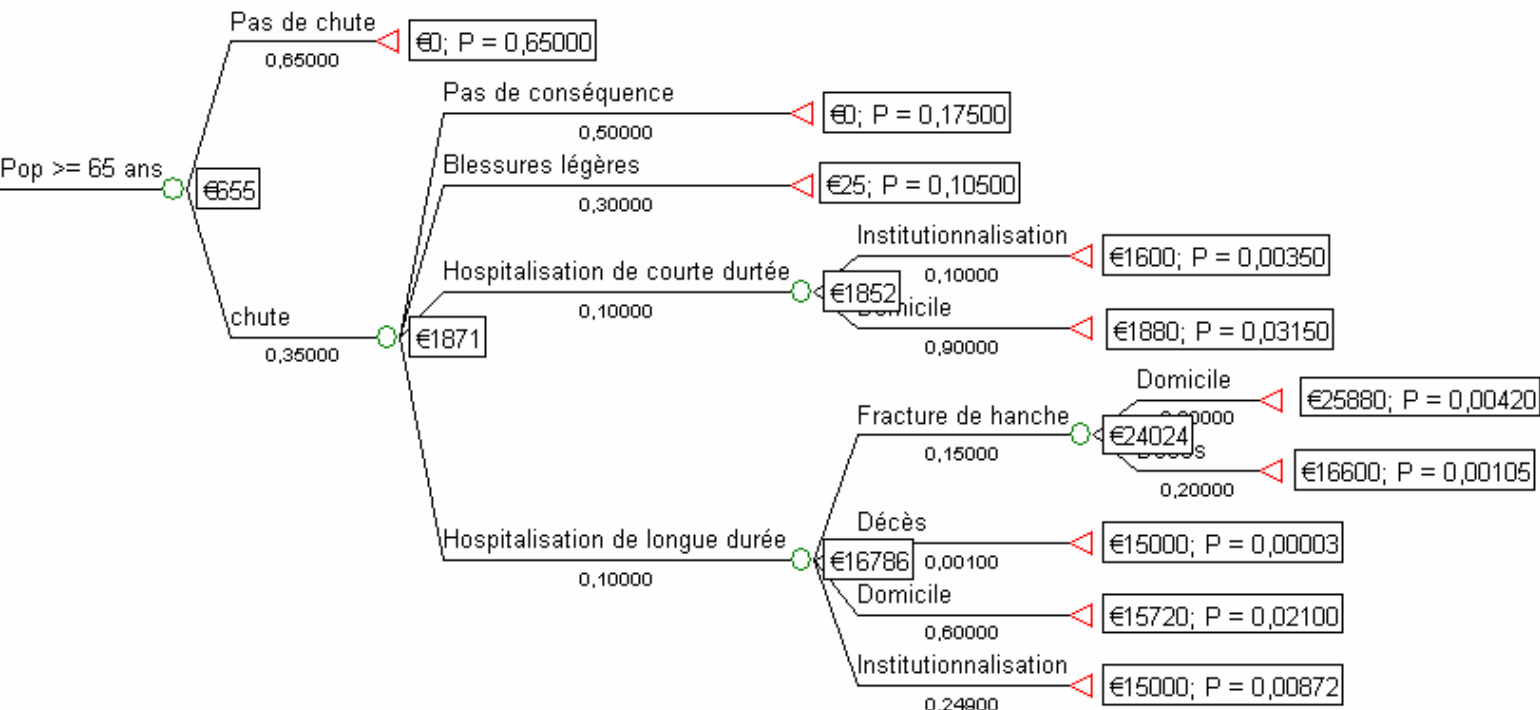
Pop >= 65 ans

€655

Pas de chute
0,65000
€0; P = 0,65000

chute
0,35000
€1871

Pas de conséquence
0,50000
€0; P = 0,17500

Blessures légères
0,30000
€25; P = 0,10500

Hospitalisation de courte durtée
0,10000
€1852

Institutionnalisation
0,10000
€1600; P = 0,00350

Domicile
0,90000
€1880; P = 0,03150

Hospitalisation de longue durée
0,10000
€16786

Fracture de hanche
0,15000
€24024

Domicile
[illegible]
€25880; P = 0,00420

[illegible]s
0,20000
€16600; P = 0,00105

Décès
0,00100
€15000; P = 0,00003

Domicile
0,60000
€15720; P = 0,02100

Institutionnalisation
0,24900
€15000; P = 0,00872